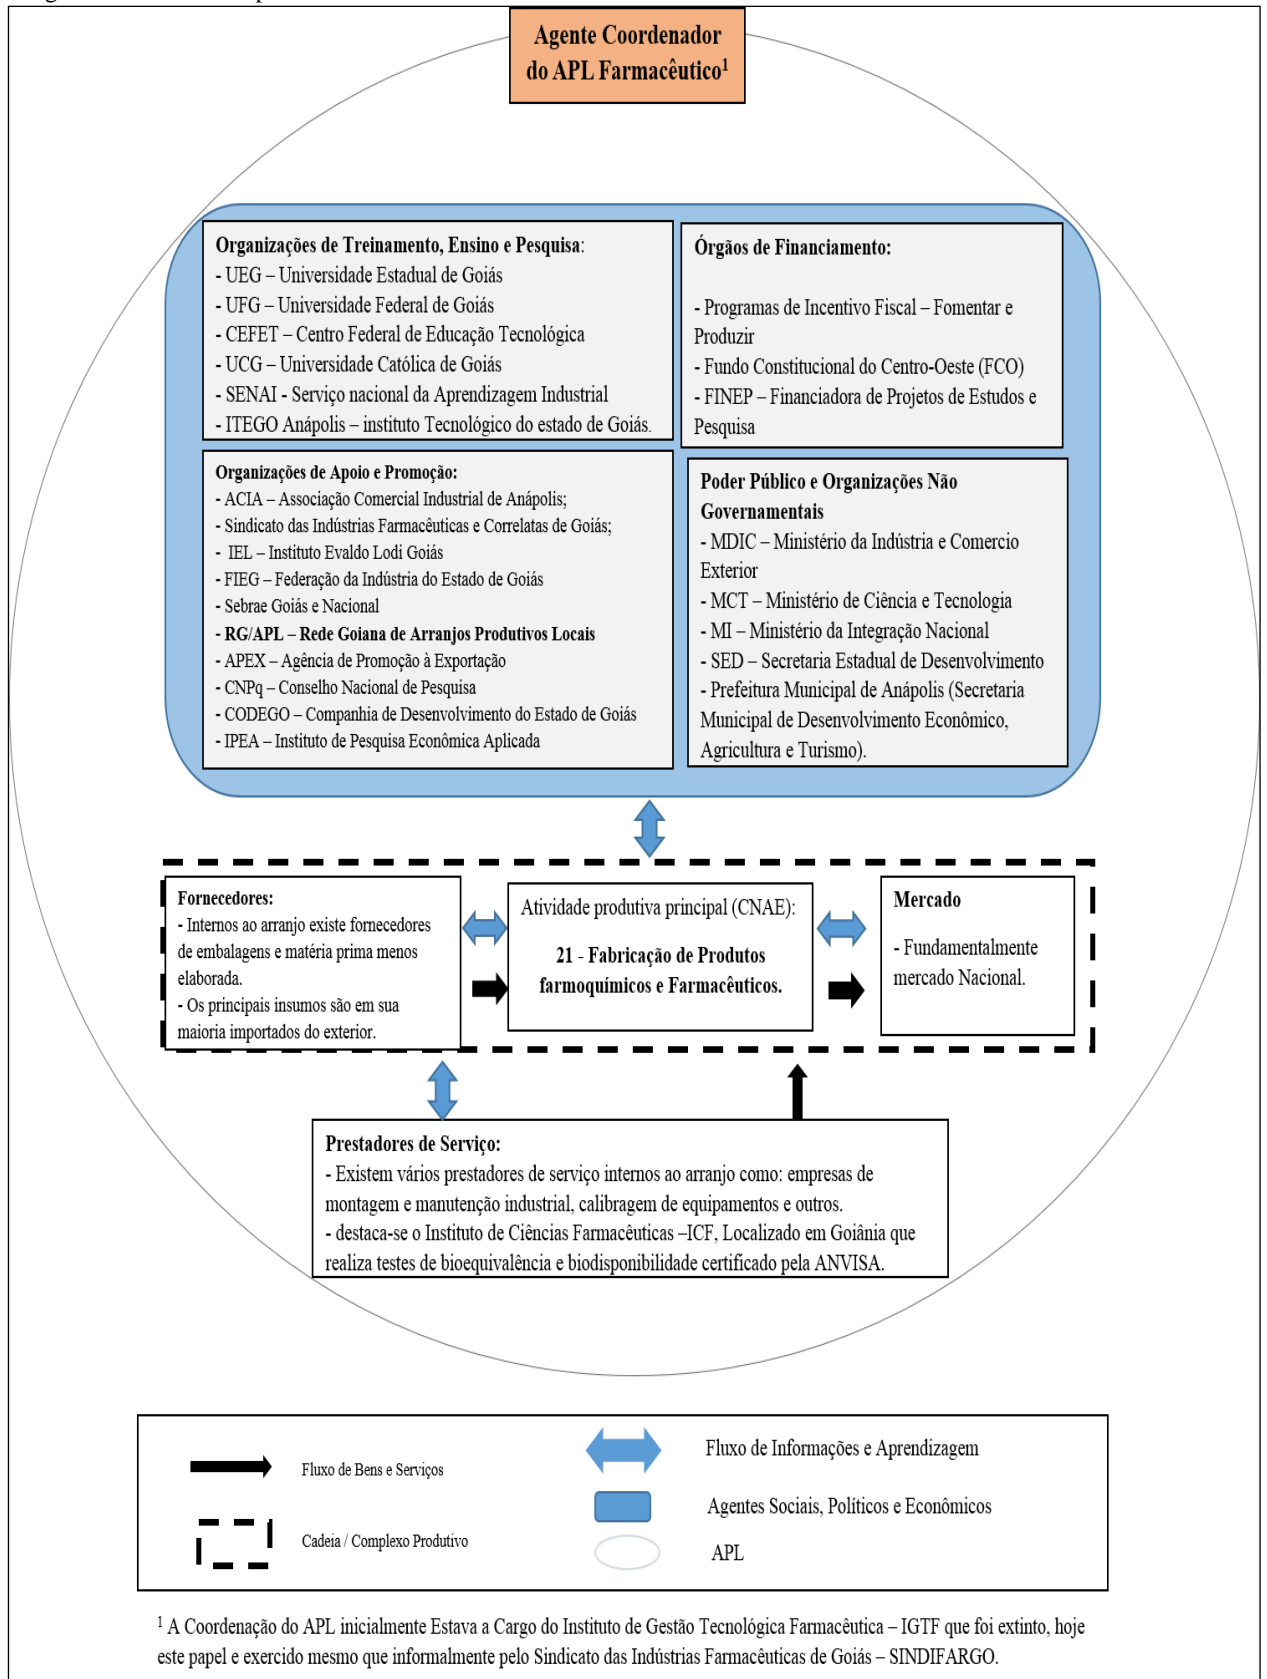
Agente Coordenador do APL Farmacêutico$^1$

Organizações de Treinamento, Ensino e Pesquisa:
- UEG – Universidade Estadual de Goiás
- UFG – Universidade Federal de Goiás
- CEFET – Centro Federal de Educação Tecnológica
- UCG – Universidade Católica de Goiás
- SENAI - Serviço nacional da Aprendizagem Industrial
- ITEGO Anápolis – instituto Tecnológico do estado de Goiás.

Órgãos de Financiamento:

- Programas de Incentivo Fiscal – Fomentar e Produzir
- Fundo Constitucional do Centro-Oeste (FCO)
- FINEP – Financiadora de Projetos de Estudos e Pesquisa

Organizações de Apoio e Promoção:
- ACIA – Associação Comercial Industrial de Anápolis;
- Sindicato das Indústrias Farmacêuticas e Correlatas de Goiás;
- IEL – Instituto Evaldo Lodi Goiás
- FIEG – Federação da Indústria do Estado de Goiás
- Sebrae Goiás e Nacional
- RG/APL – Rede Goiana de Arranjos Produtivos Locais
- APEX – Agência de Promoção à Exportação
- CNPq – Conselho Nacional de Pesquisa
- CODEGO – Companhia de Desenvolvimento do Estado de Goiás
- IPEA – Instituto de Pesquisa Econômica Aplicada

Poder Público e Organizações Não Governamentais
- MDIC – Ministério da Indústria e Comercio Exterior
- MCT – Ministério de Ciência e Tecnologia
- MI – Ministério da Integração Nacional
- SED – Secretaria Estadual de Desenvolvimento
- Prefeitura Municipal de Anápolis (Secretaria Municipal de Desenvolvimento Econômico, Agricultura e Turismo).

Fornecedores:
- Internos ao arranjo existe fornecedores de embalagens e matéria prima menos elaborada.
- Os principais insumos são em sua maioria importados do exterior.

Atividade produtiva principal (CNAE):
21 - Fabricação de Produtos farmoquímicos e Farmacêuticos.

Mercado
- Fundamentalmente mercado Nacional.

Prestadores de Serviço:
- Existem vários prestadores de serviço internos ao arranjo como: empresas de montagem e manutenção industrial, calibragem de equipamentos e outros.
- destaca-se o Instituto de Ciências Farmacêuticas –ICF, Localizado em Goiânia que realiza testes de bioequivalência e biodisponibilidade certificado pela ANVISA.

Fluxo de Bens e Serviços
Fluxo de Informações e Aprendizagem
Agentes Sociais, Políticos e Econômicos
Cadeia / Complexo Produtivo
APL

$^1$ A Coordenação do APL inicialmente Estava a Cargo do Instituto de Gestão Tecnológica Farmacêutica – IGTF que foi extinto, hoje este papel e exercido mesmo que informalmente pelo Sindicato das Indústrias Farmacêuticas de Goiás – SINDIFARGO.